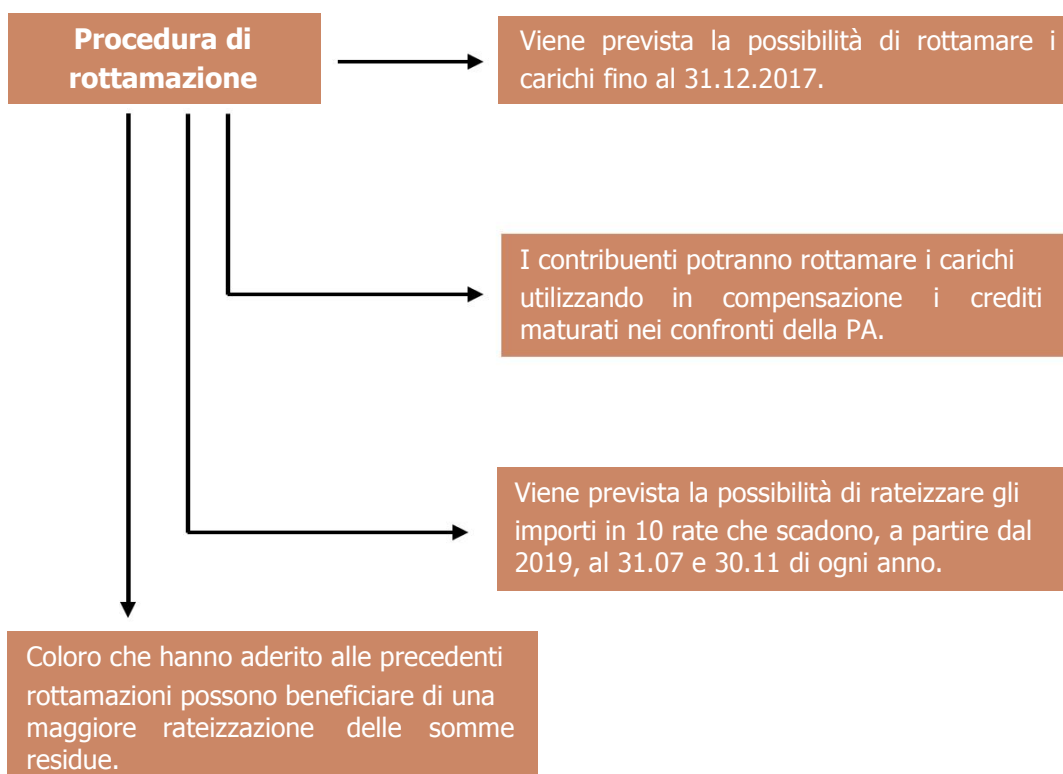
Procedura di rottamazione

Viene prevista la possibilità di rottamare i carichi fino al 31.12.2017.

I contribuenti potranno rottamare i carichi utilizzando in compensazione i crediti maturati nei confronti della PA.

Viene prevista la possibilità di rateizzare gli importi in 10 rate che scadono, a partire dal 2019, al 31.07 e 30.11 di ogni anno.

Coloro che hanno aderito alle precedenti rottamazioni possono beneficiare di una maggiore rateizzazione delle somme residue.